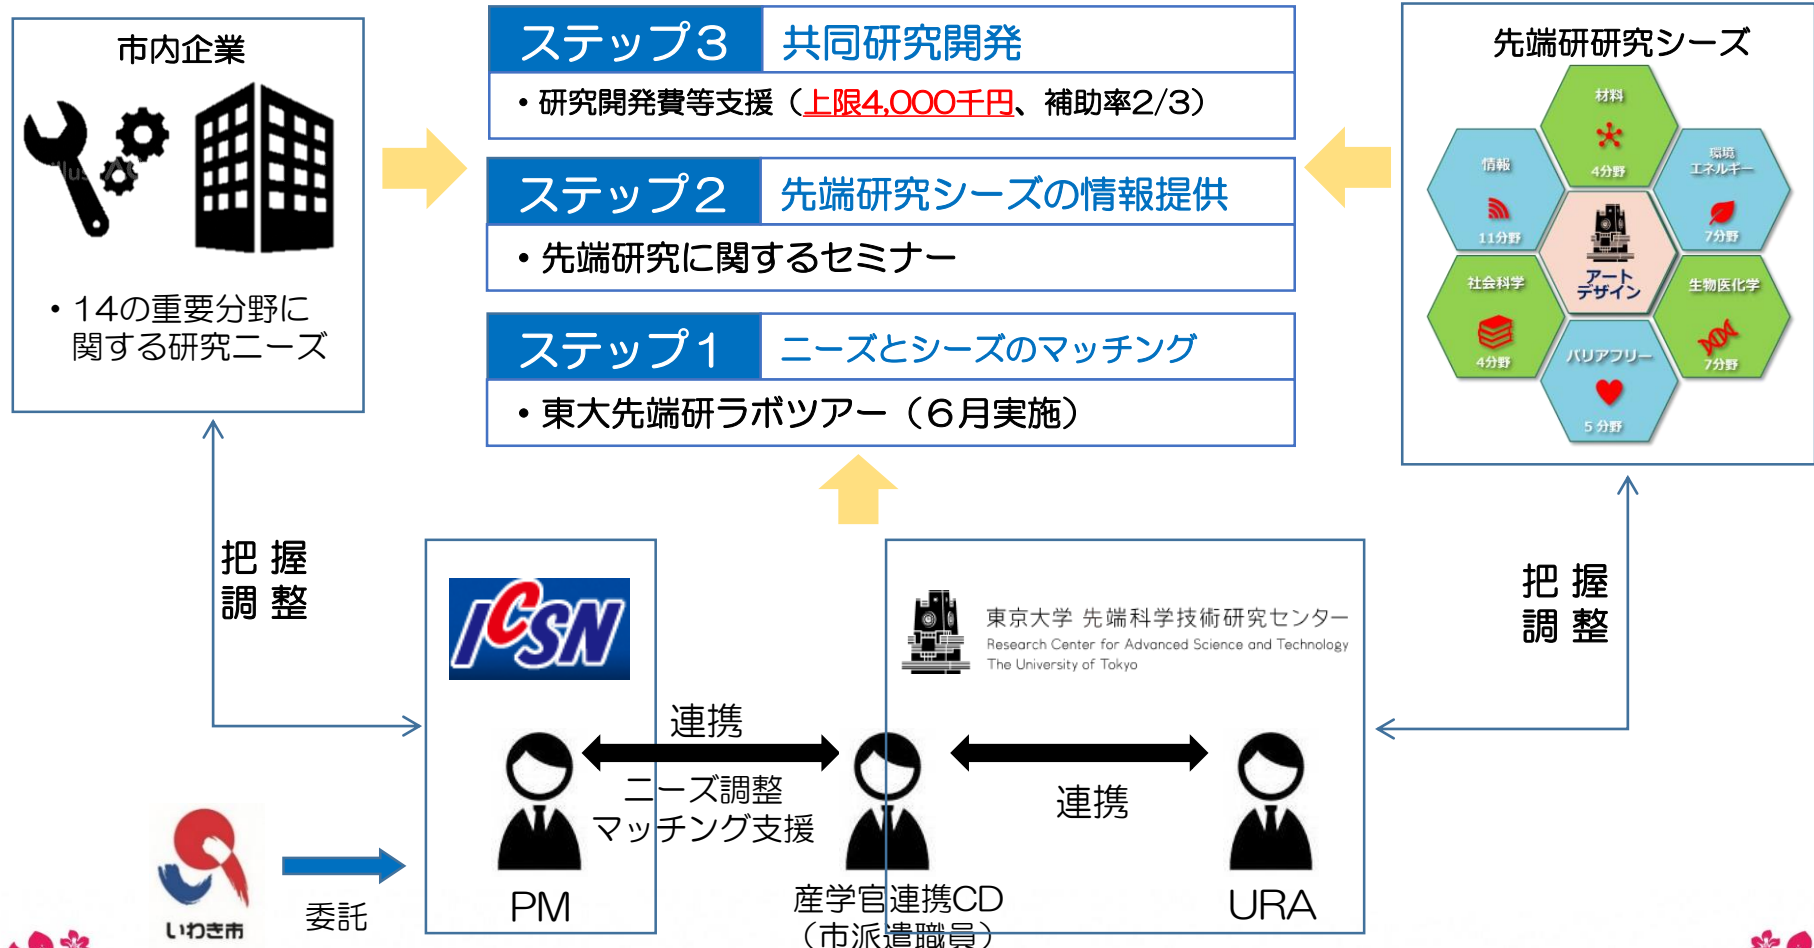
市内企業

・14の重要分野に関する研究ニーズ

ステップ3 共同研究開発
・研究開発費等支援（上限4,000千円、補助率2/3）

ステップ2 先端研究シーズの情報提供
・先端研究に関するセミナー

ステップ1 ニーズとシーズのマッチング
・東大先端研ラボツアー（6月実施）

先端研研究シーズ
材料 4分野
情報 11分野
環境エネルギー 7分野
アートデザイン
社会科学 4分野
生物医化学 7分野
バリアフリー 5分野

把握
調整

把握
調整

ICSN

東京大学 先端科学技術研究センター
Research Center for Advanced Science and Technology
The University of Tokyo

連携
ニーズ調整
マッチング支援

連携

PM

産学官連携CD
（市派遣職員）

URA

いわき市

委託